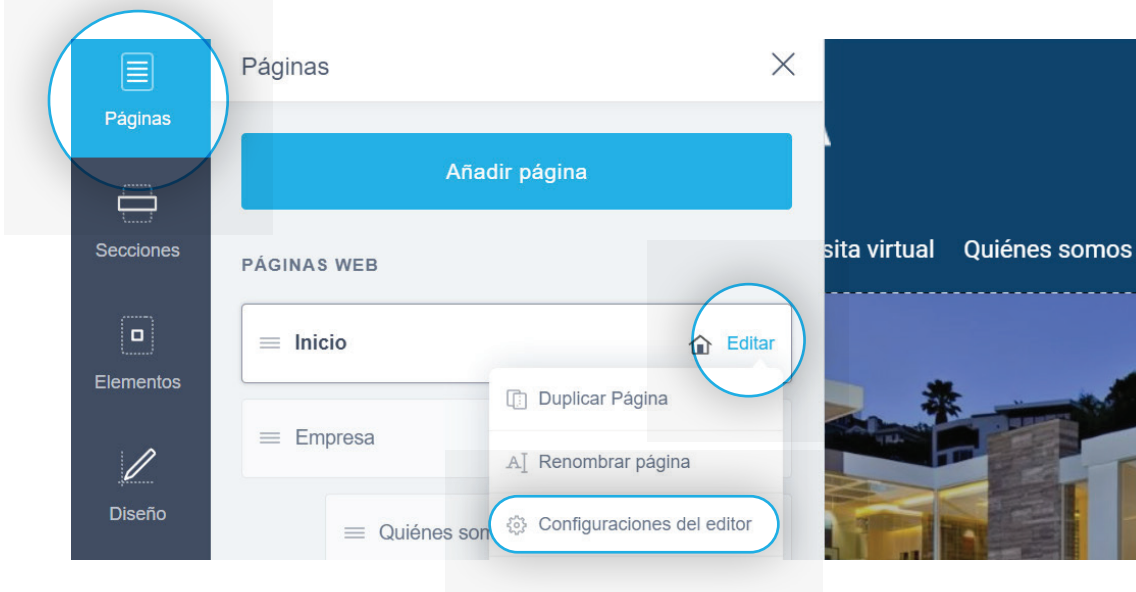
Páginas

Secciones

Elementos

Diseño

Páginas

Añadir página

PÁGINAS WEB

Inicio

Editar

Duplicar Página

Empresa

Renombrar página

Quiénes son

Configuraciones del editor

sita virtual

Quiénes somos